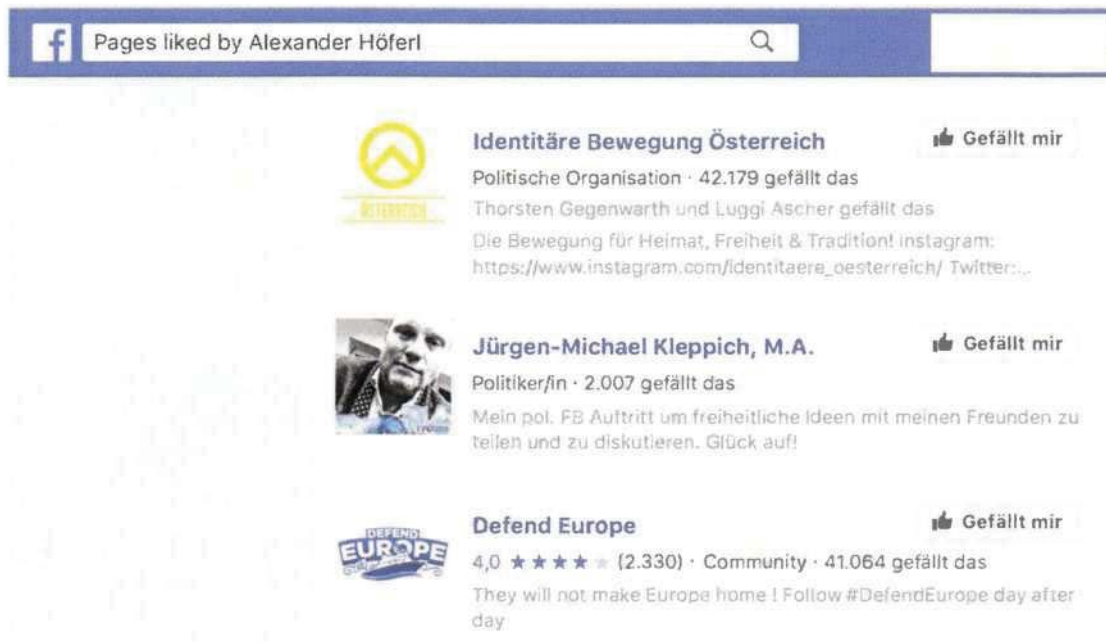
Pages liked by Alexander Höferl

ÖSTERREICH

Identitäre Bewegung Österreich
Gefällt mir
Politische Organisation · 42.179 gefällt das
Thorsten Gegenwarth und Luggi Ascher gefällt das
Die Bewegung für Heimat, Freiheit & Tradition! instagram: https://www.instagram.com/identitaere_oesterreich/ Twitter:...

Jürgen-Michael Kleppich, M.A.
Gefällt mir
Politiker/in · 2.007 gefällt das
Mein pol. FB Auftritt um freiheitliche Ideen mit meinen Freunden zu teilen und zu diskutieren. Glück auf!

DEFEND EUROPE

Defend Europe
Gefällt mir
4,0 ★★★★★ (2.330) · Community · 41.064 gefällt das
They will not make Europe home ! Follow #DefendEurope day after day